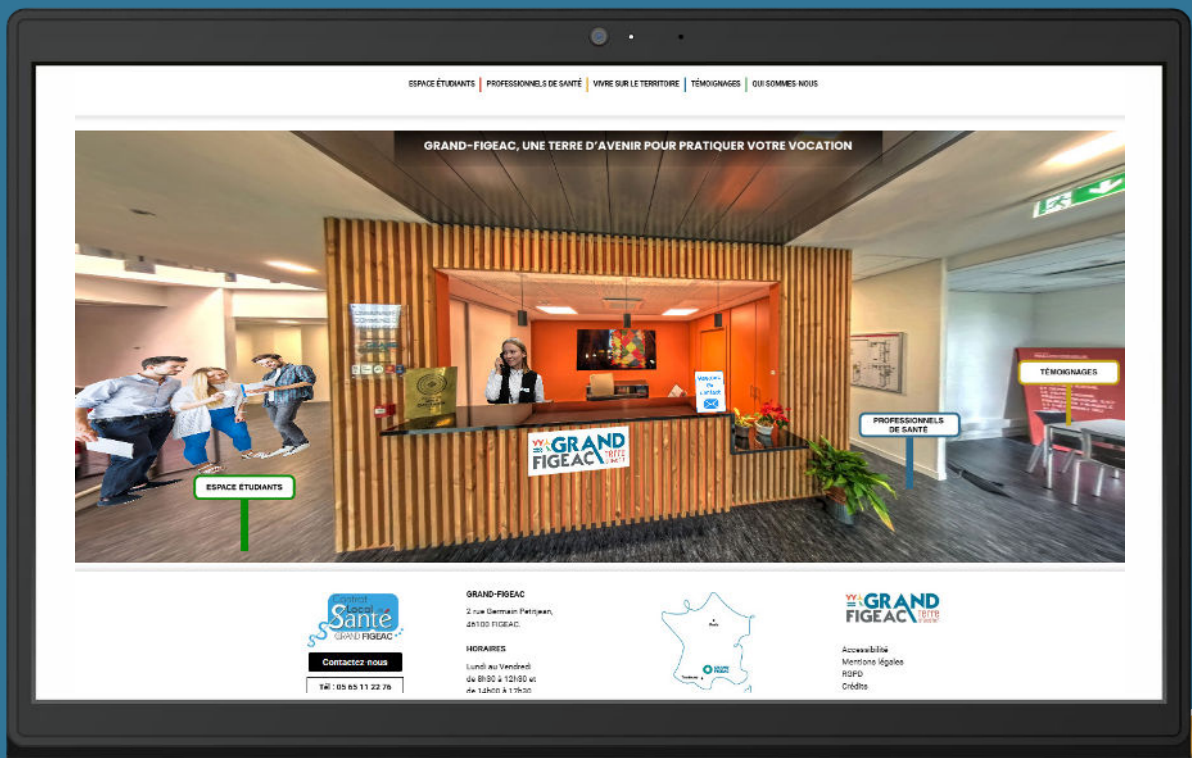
ESPACE ÉTUDIANTS | PROFESSIONNELS DE SANTÉ | VIVRE SUR LE TERRITOIRE | TÉMOIGNAGES | QUI SOMMES-NOUS

GRAND-FIGEAC, UNE TERRE D'AVENIR POUR PRATIQUER VOTRE VOCATION

GRAND FIGEAC terre d'avenir

Vous avez un contact

ESPACE ÉTUDIANTS

PROFESSIONNELS DE SANTÉ

TÉMOIGNAGES

Contrat Local de Santé GRAND FIGEAC

Contactez-nous

Tél : 05 65 11 22 76

GRAND-FIGEAC

2 rue Germain Petitjean, 46100 FIGEAC.

HORAIRES

Lundi au Vendredi
de 8h30 à 12h30 et
de 14h00 à 17h30

Paris

Toulouse

GRAND FIGEAC

GRAND FIGEAC terre d'avenir

Accessibilité
Mentions légales
RGPD
Crédits